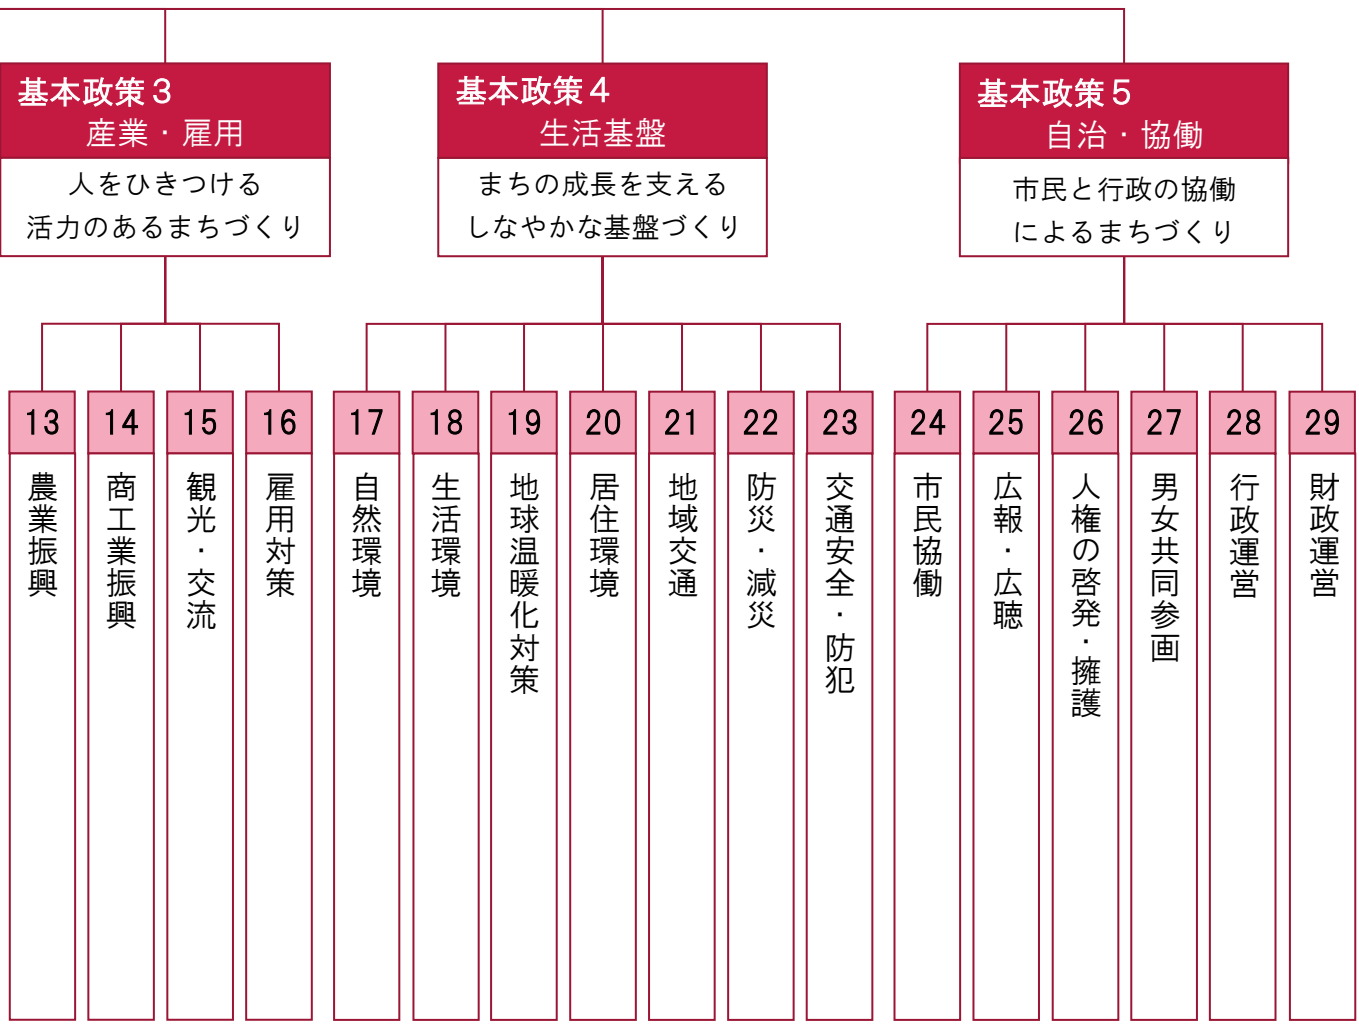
基本政策３
産業・雇用
人をひきつける
活力のあるまちづくり

基本政策４
生活基盤
まちの成長を支える
しなやかな基盤づくり

基本政策５
自治・協働
市民と行政の協働
によるまちづくり

13
農業振興

14
商工業振興

15
観光・交流

16
雇用対策

17
自然環境

18
生活環境

19
地球温暖化対策

20
居住環境

21
地域交通

22
防災・減災

23
交通安全・防犯

24
市民協働

25
広報・広聴

26
人権の啓発・擁護

27
男女共同参画

28
行政運営

29
財政運営